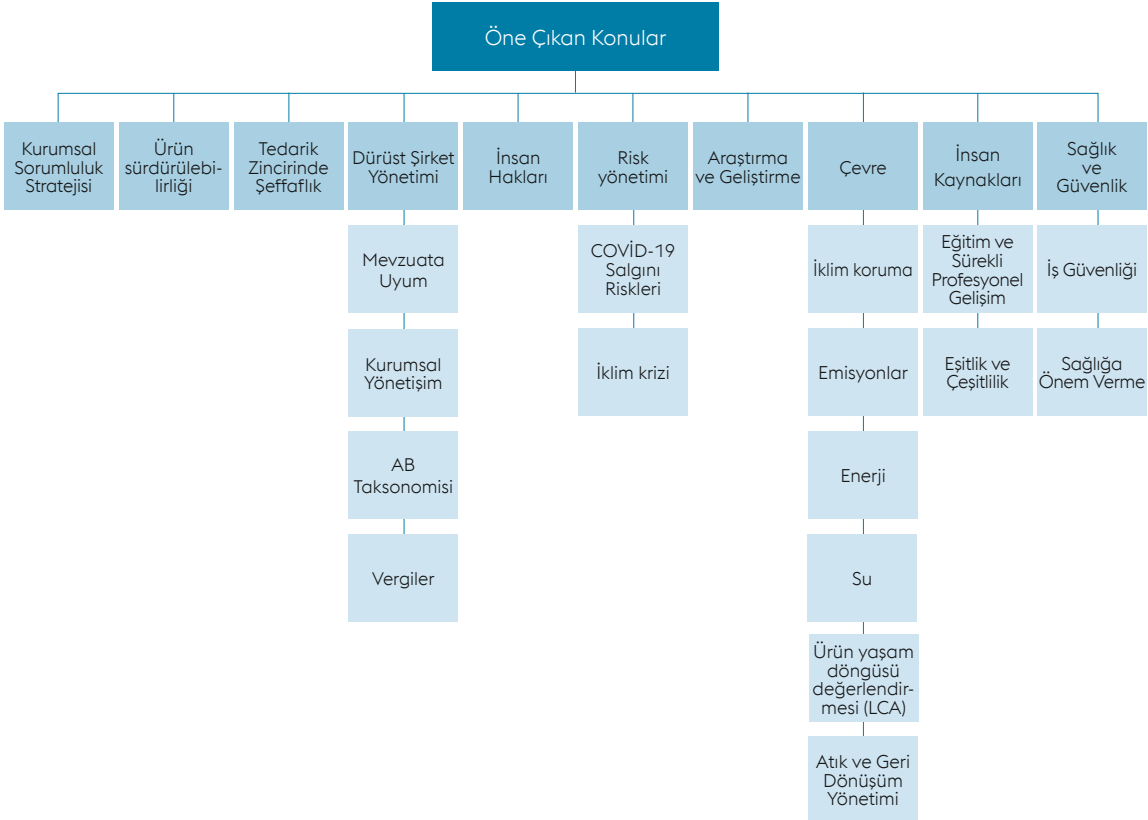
Öne Çıkan Konular

Kurumsal Sorumluluk Stratejisi

Ürün sürdürülebilirliği

Tedarik Zincirinde Şeffaflık

Dürüst Şirket Yönetimi

Mevzuata Uyum

Kurumsal Yönetişim

AB Taksonomisi

Vergiler

İnsan Hakları

Risk yönetimi

COVİD-19 Salgını Riskleri

İklim krizi

Araştırma ve Geliştirme

Çevre

İklim koruma

Emisyonlar

Enerji

Su

Ürün yaşam döngüsü değerlendirmesi (LCA)

Atık ve Geri Dönüşüm Yönetimi

İnsan Kaynakları

Eğitim ve Sürekli Profesyonel Gelişim

Eşitlik ve Çeşitlilik

Sağlık ve Güvenlik

İş Güvenliği

Sağlığa Önem Verme